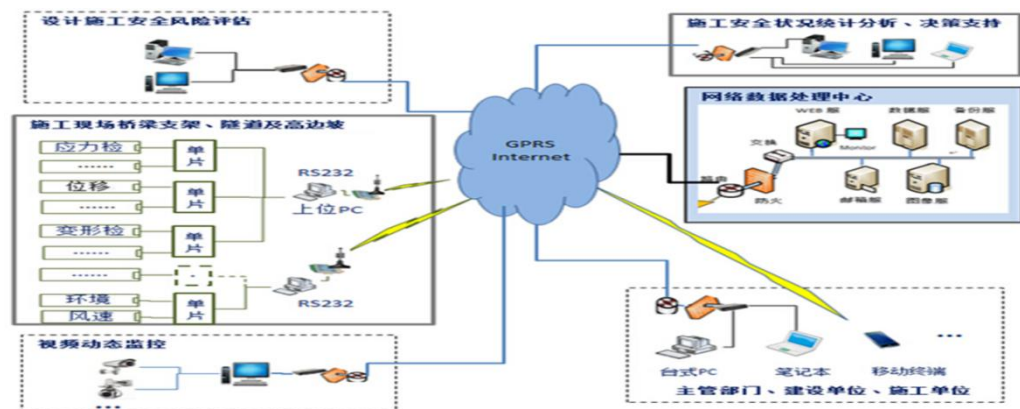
设计施工安全风险评估

施工安全状况统计分析、决策支持

网络数据处理中心
WEB服

数据服
备份服
交换
Monitor
路由
防火
邮箱服
图像服

GPRS Internet

施工现场桥梁支架、隧道及高边坡
应力检
单片
......
位移
单片
......
变形检
单片
......
环境
单片
风速
RS232
上位PC
RS232

视频动态监控

台式PC
笔记本
移动终端
...
主管部门、建设单位、施工单位